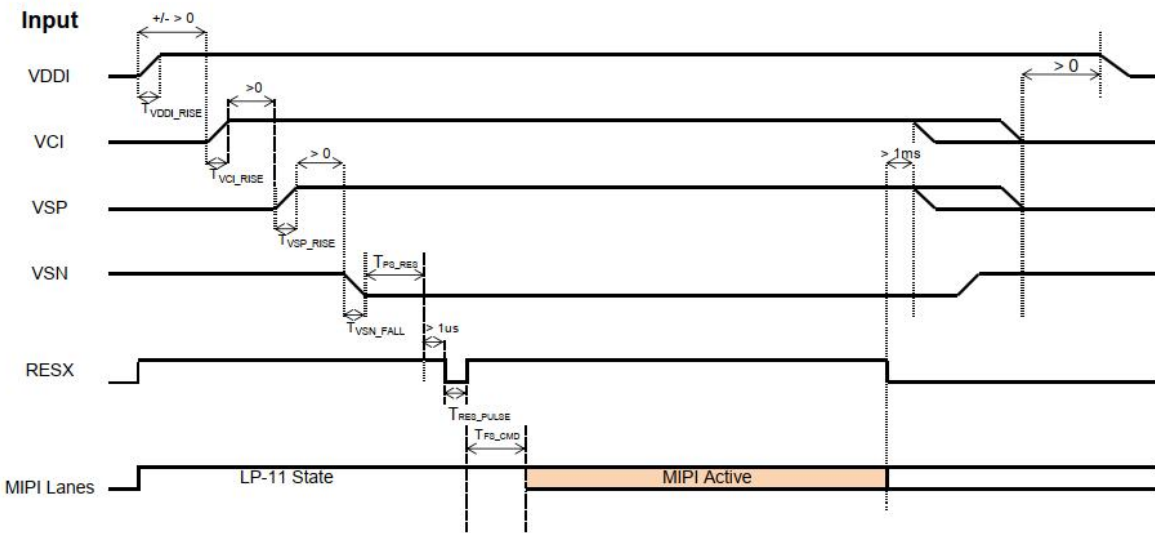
Input

+/- > 0

VDDI

$T_{VDDI\_RISE}$

> 0

>0

VCI

$T_{VCI\_RISE}$

> 0

> 1ms

VSP

$T_{VSP\_RISE}$

VSN

$T_{PS\_RES}$

$T_{VSN\_FALL}$

> 1us

RESX

$T_{RES\_PULSE}$

$T_{FS\_CMD}$

MIPI Lanes

LP-11 State

MIPI Active